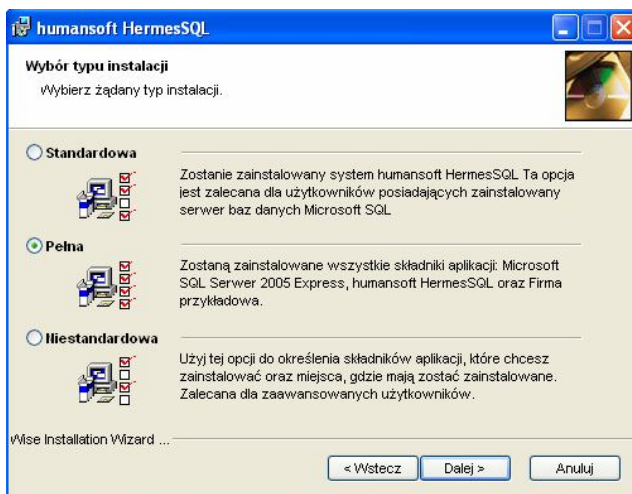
humansoft HermesSQL

Wybór typu instalacji
Wybierz żądany typ instalacji.

Standardowa
Zostanie zainstalowany system humansoft HermesSQL Ta opcja jest zalecana dla użytkowników posiadających zainstalowany serwer baz danych Microsoft SQL

Pełna
Zostaną zainstalowane wszystkie składniki aplikacji: Microsoft SQL Serwer 2005 Express, humansoft HermesSQL oraz Firma przykładowa.

Niestandardowa
Użyj tej opcji do określenia składników aplikacji, które chcesz zainstalować oraz miejsca, gdzie mają zostać zainstalowane. Zalecana dla zaawansowanych użytkowników.

Wise Installation Wizard ...

< Wstecz
Dalej >
Anuluj